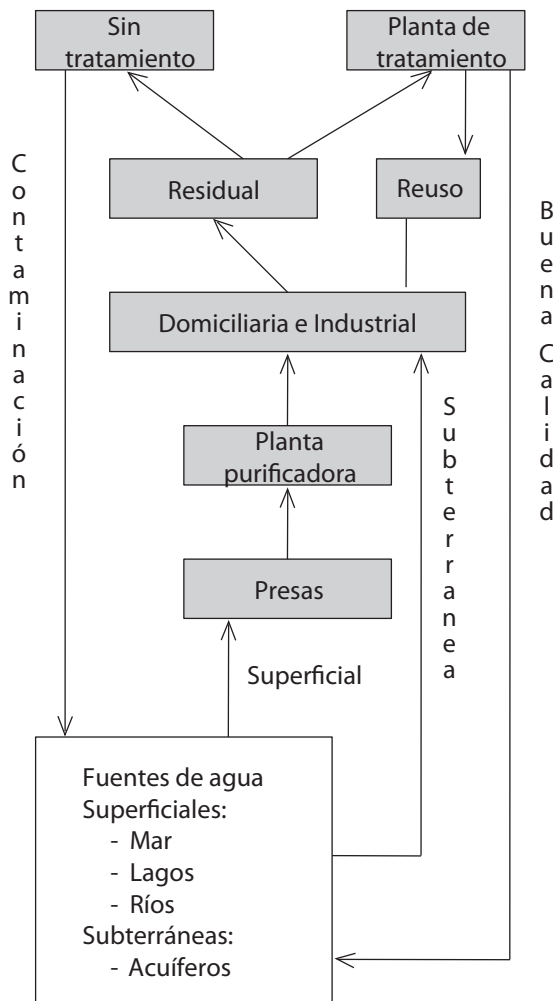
Sin tratamiento

Planta de tratamiento

Contaminación

Residual

Reuso

Buena Calidad

Domiciliaria e Industrial

Planta purificadora

Subterranea

Presas

Superficial

Fuentes de agua
Superficiales:
- Mar
- Lagos
- Ríos
Subterráneas:
- Acuíferos